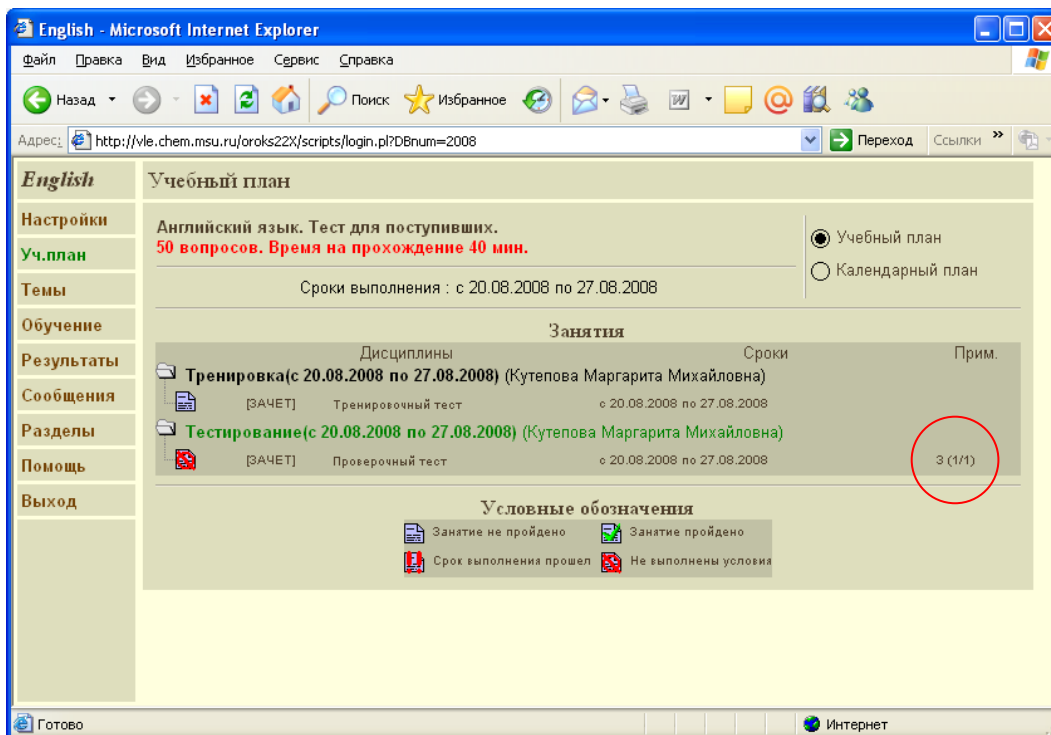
English - Microsoft Internet Explorer

Файл Правка Вид Избранное Сервис Справка

Назад Поиск Избранное

Адрес: http://vle.chem.msu.ru/oroks22X/scripts/login.pl?DBnum=2008 Переход Ссылки

English

Настройки
Уч.план
Темы
Обучение
Результаты
Сообщения
Разделы
Помощь
Выход

Учебный план

Английский язык. Тест для поступивших.
50 вопросов. Время на прохождение 40 мин.

Сроки выполнения : с 20.08.2008 по 27.08.2008

Учебный план
Календарный план

Занятия

| Дисциплины | Сроки | Прим. |
|---|---|---|
| Тренировка(с 20.08.2008 по 27.08.2008) (Кутепова Маргарита Михайловна) | | |
| [ЗАЧЕТ] Тренировочный тест | с 20.08.2008 по 27.08.2008 | |
| Тестирование(с 20.08.2008 по 27.08.2008) (Кутепова Маргарита Михайловна) | | |
| [ЗАЧЕТ] Проверочный тест | с 20.08.2008 по 27.08.2008 | 3 (1/1) |

Условные обозначения
Занятие не пройдено
Занятие пройдено
Срок выполнения прошел
Не выполнены условия

Готово
Интернет